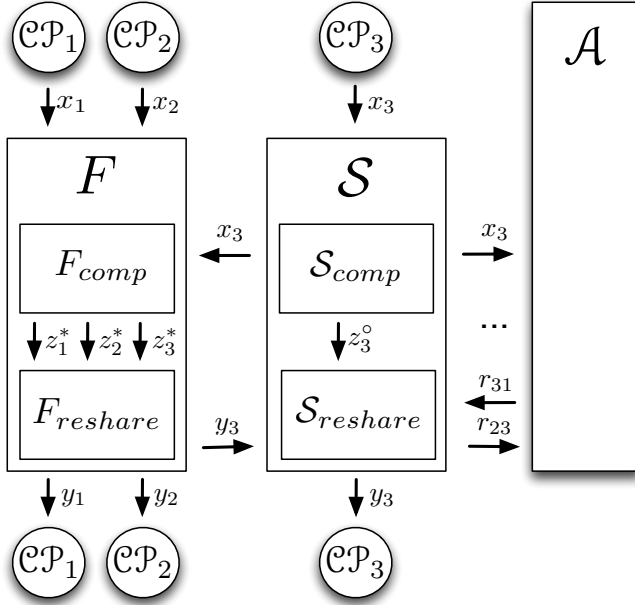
$\mathcal{CP}_1$ $\mathcal{CP}_2$ $\mathcal{CP}_3$

$x_1$ $x_2$ $x_3$

$F$

$\mathcal{S}$

$\mathcal{A}$

$x_3$

$F_{comp}$

$\mathcal{S}_{comp}$

$x_3$

...

$z_1^*$ $z_2^*$ $z_3^*$

$z_3^\circ$

$r_{31}$

$F_{reshare}$

$y_3$

$\mathcal{S}_{reshare}$

$r_{23}$

$y_1$ $y_2$ $y_3$

$\mathcal{CP}_1$ $\mathcal{CP}_2$ $\mathcal{CP}_3$